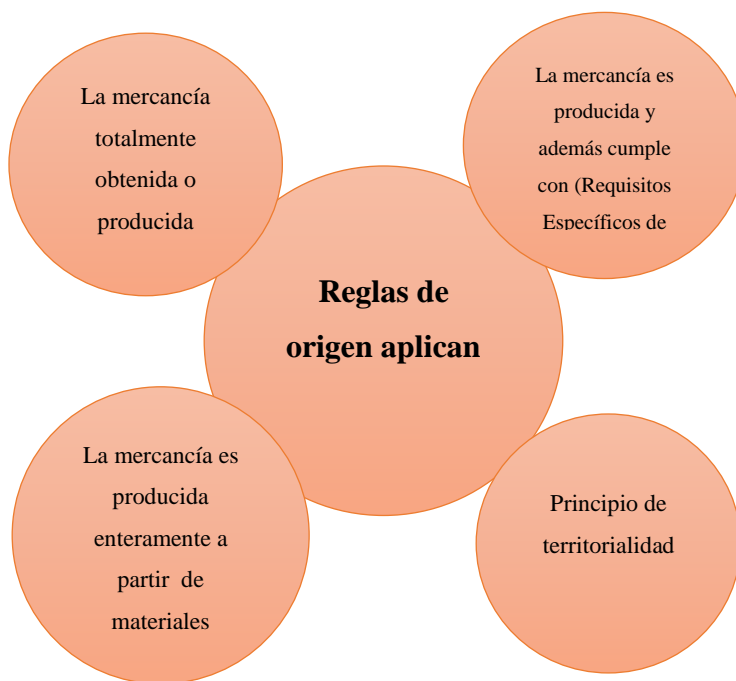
La mercancía totalmente obtenida o producida

La mercancía es producida y además cumple con (Requisitos Específicos de

Reglas de origen aplican

La mercancía es producida enteramente a partir de materiales

Principio de territorialidad